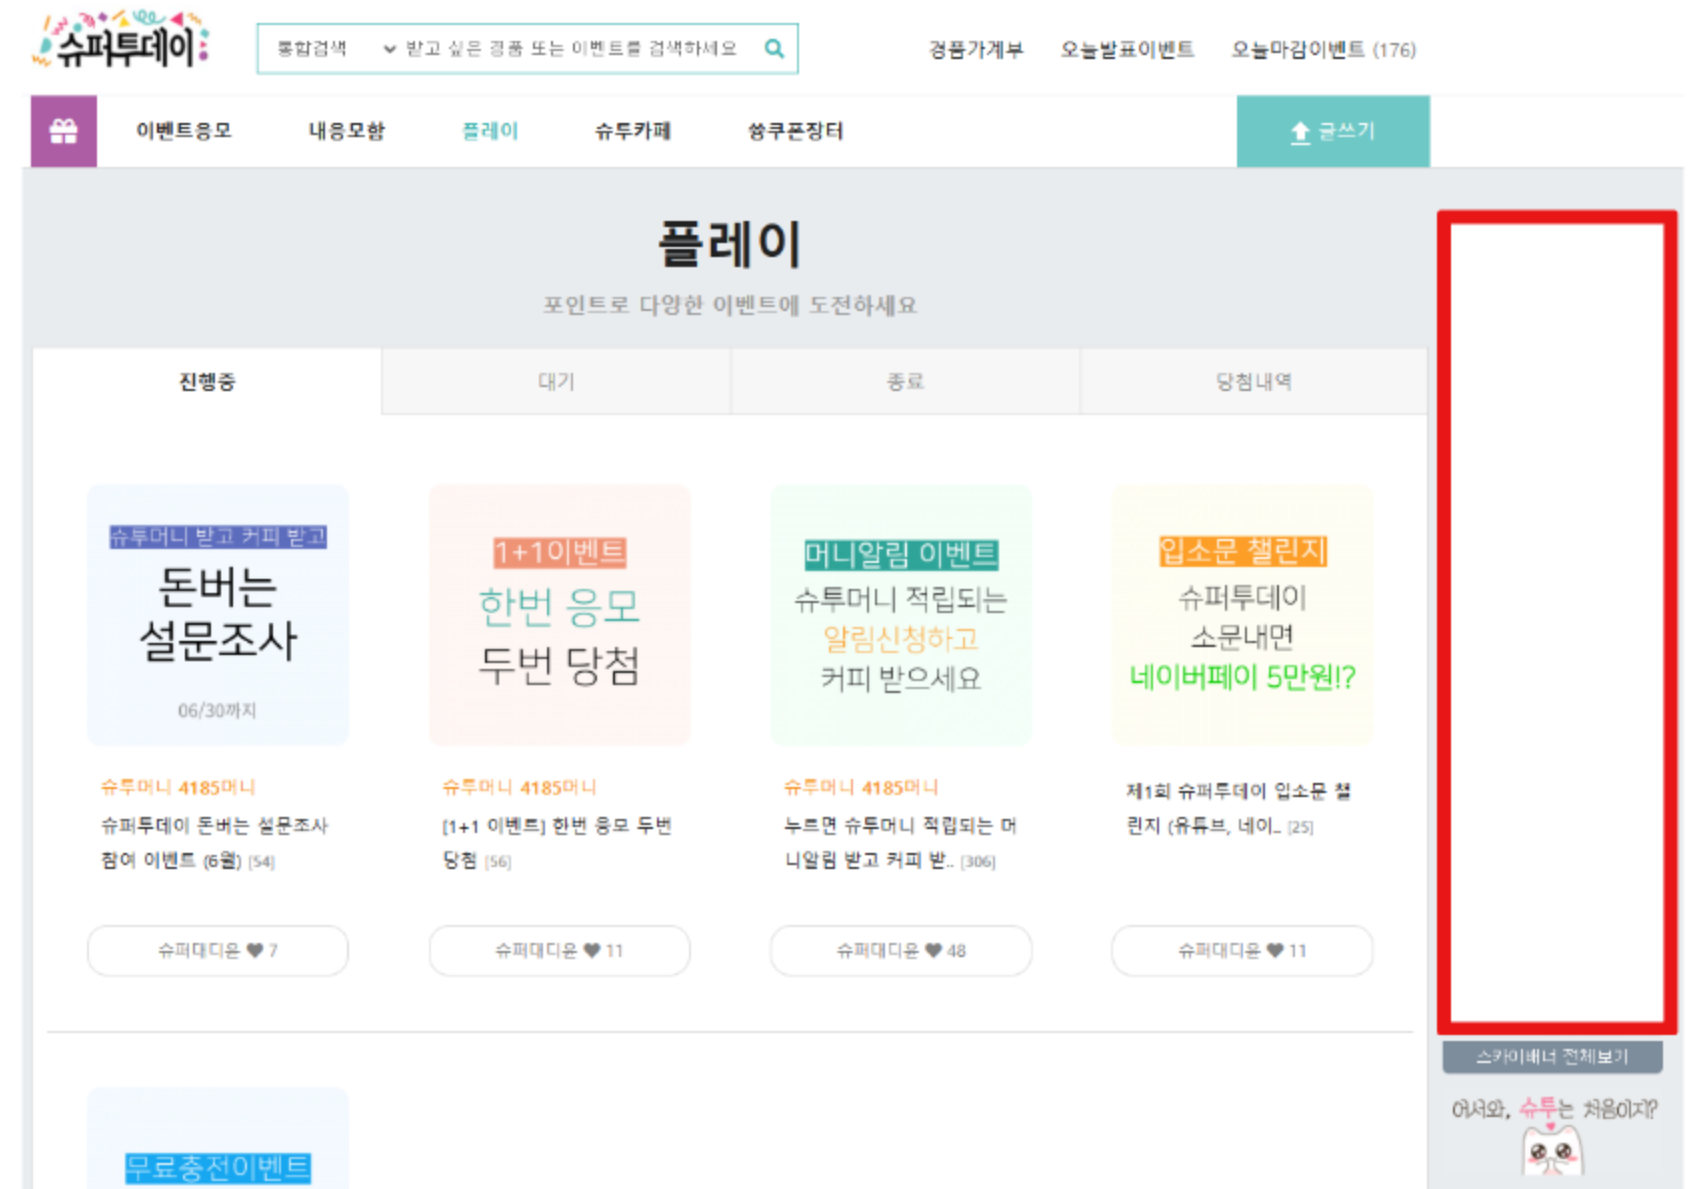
슈퍼투데이

통합검색 받고 싶은 경품 또는 이벤트를 검색하세요

경품가계부 오늘발표이벤트 오늘마감이벤트 (176)

이벤트응모 내응모함 플레이 슈투카페 쑹쿠폰장터 글쓰기

플레이

포인트로 다양한 이벤트에 도전하세요

| 진행중 | 대기 | 종료 | 당첨내역 |
|---|---|---|---|

슈투머니 받고 커피 받고
돈버는 설문조사
06/30까지

슈투머니 4185머니
슈퍼투데이 돈버는 설문조사 참여 이벤트 (6월) [54]

슈퍼대디윤 ♥ 7

1+1이벤트
한번 응모
두번 당첨

슈투머니 4185머니
[1+1 이벤트] 한번 응모 두번 당첨 [56]

슈퍼대디윤 ♥ 11

머니알림 이벤트
슈투머니 적립되는
알림신청하고
커피 받으세요

슈투머니 4185머니
누르면 슈투머니 적립되는 머니알림 받고 커피 받.. [306]

슈퍼대디윤 ♥ 48

입소문 챌린지
슈퍼투데이
소문내면
네이버페이 5만원!?

제1회 슈퍼투데이 입소문 챌린지 (유튜브, 네이.. [25]

슈퍼대디윤 ♥ 11

무료충전이벤트

스카이배너 전체보기

어서와, 슈투는 처음이지?